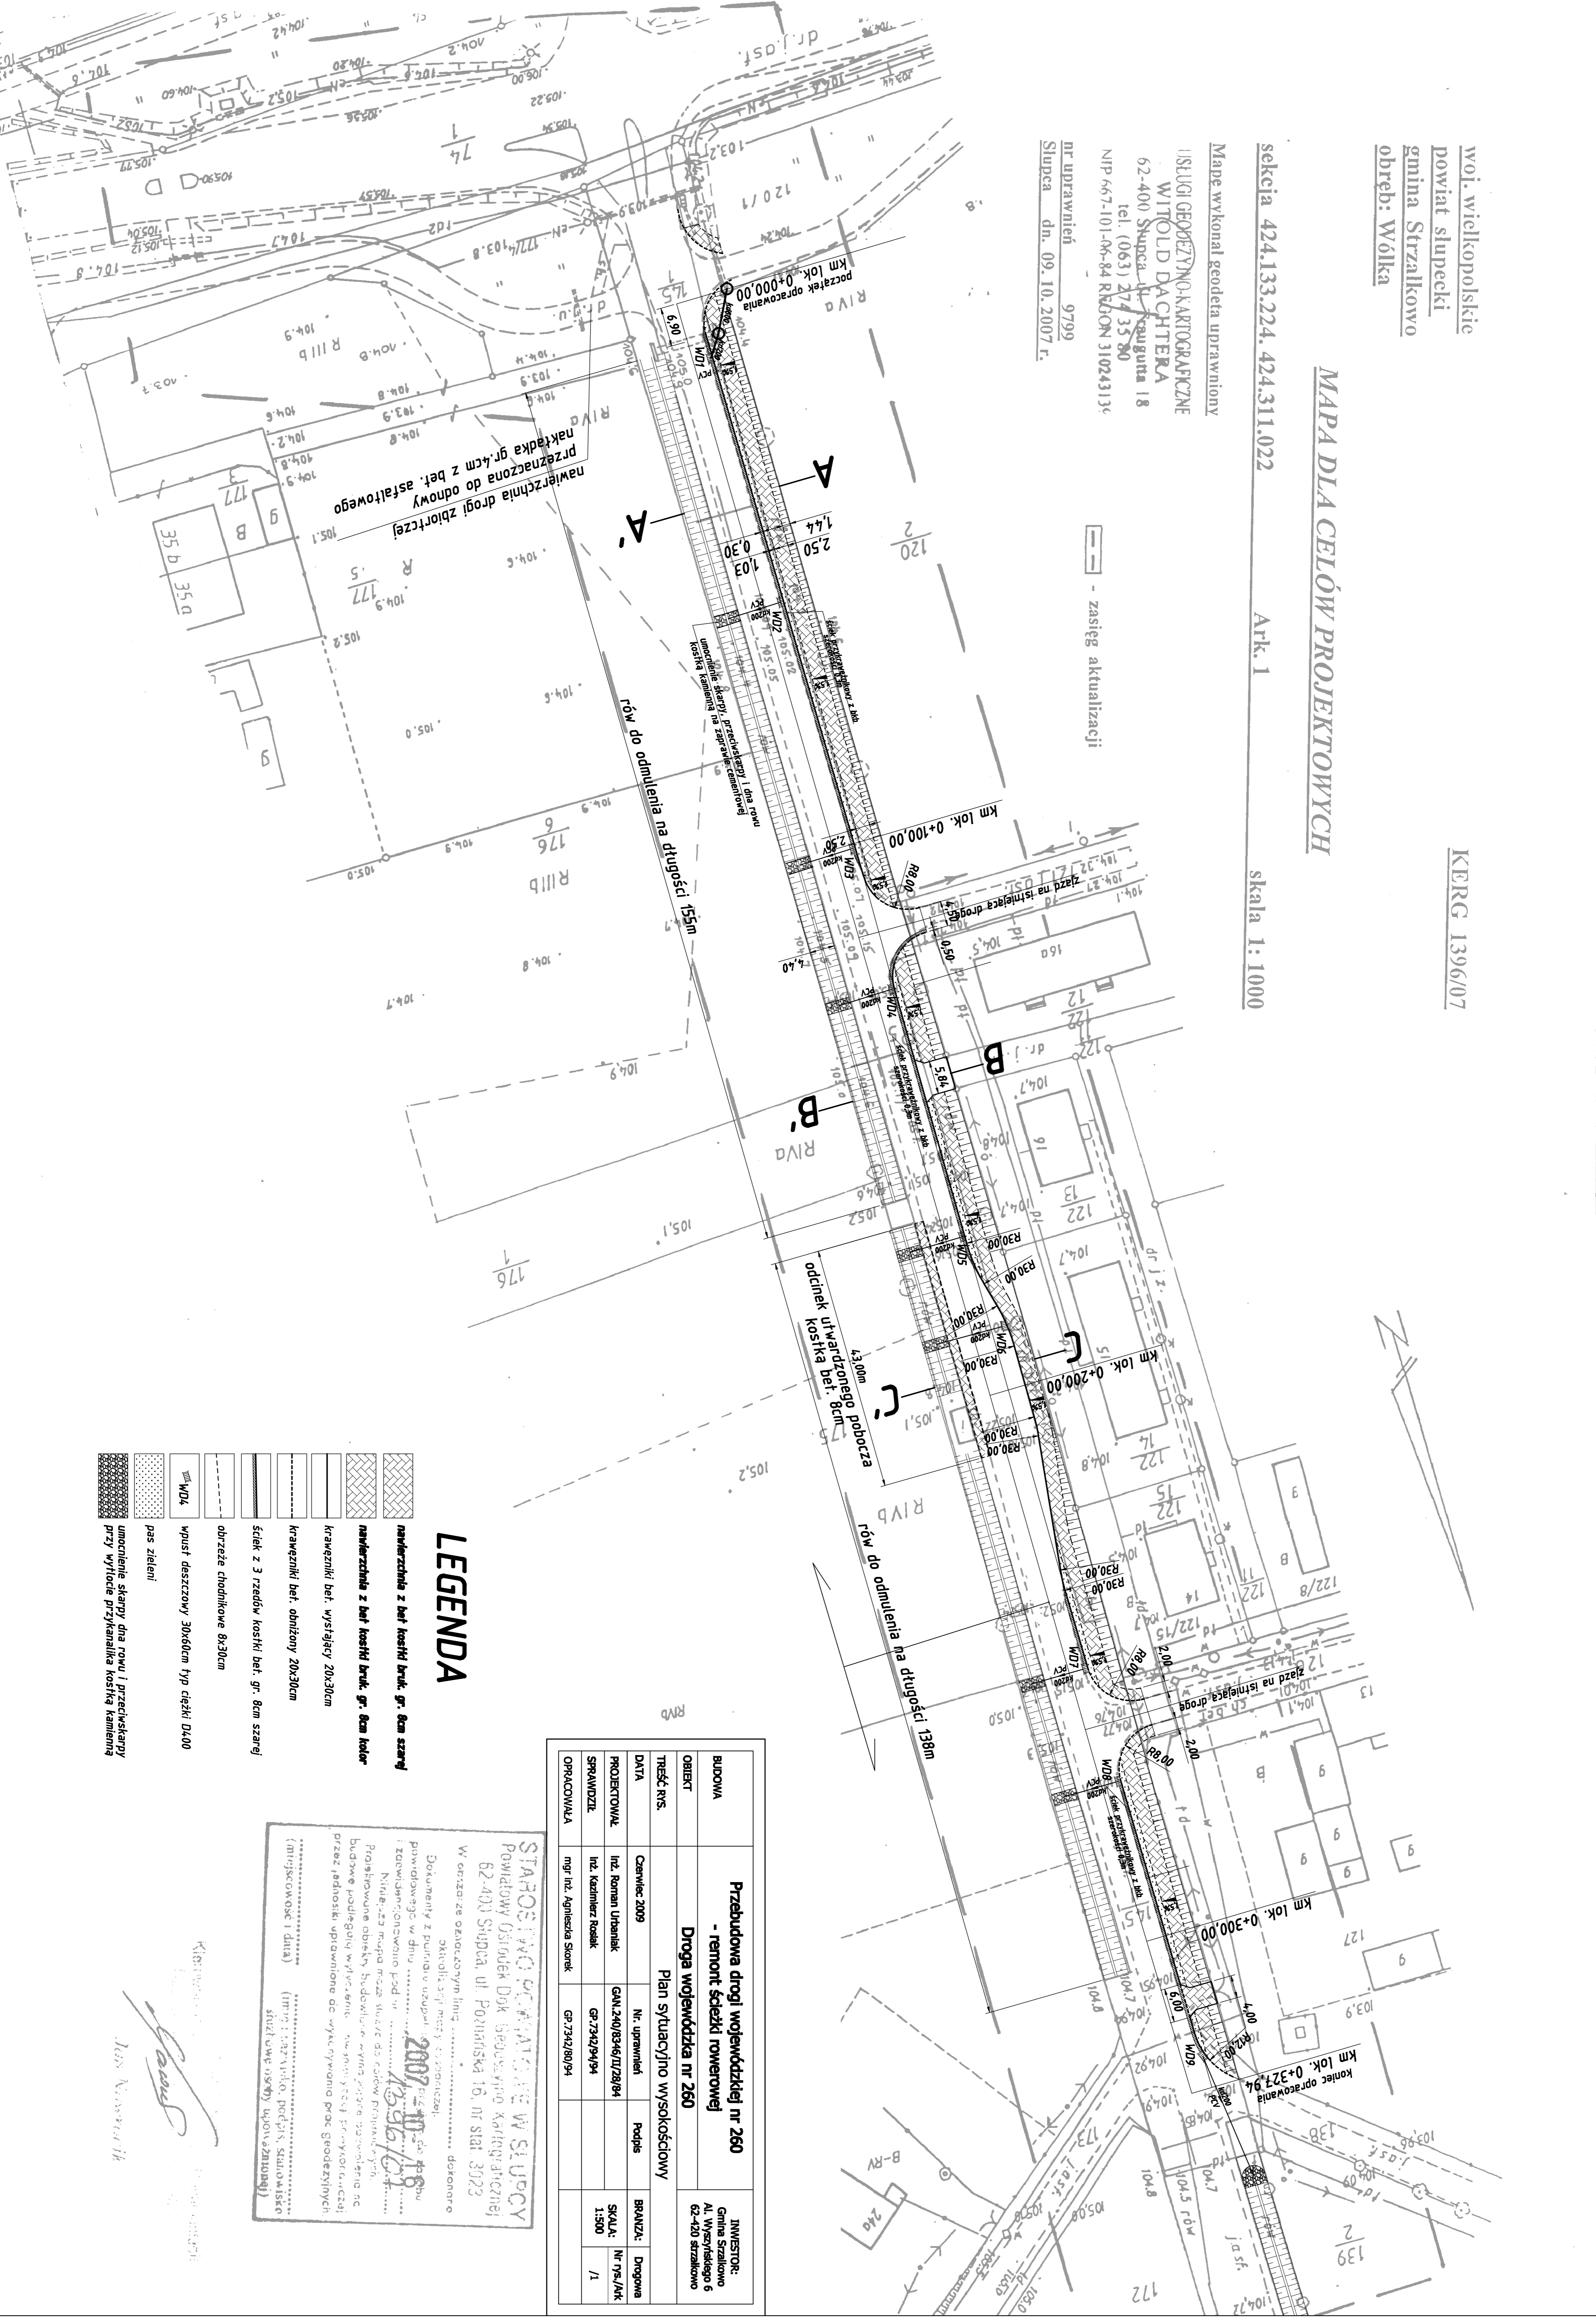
woj. wielkopolskie
powiat słupecki
gmina Strzałkowo
obręb: Wólka

KERG 1396/07

MAPA DLA CELÓW PROJEKTOWYCH

sekcja 424.133.224. 424.311.022

Ark. 1

skala 1: 1000

Mapę wykonał geodeta uprawniony
USŁUGI GEODEZYJNO-KARTOGRAFICZNE
WITOLD DACHTERA
62-400 Słupca ul. Traugutta 18
tel. (063) 274 35 80
NIP 667-101-06-84 REGON 310243136

nr uprawnień 9799
Słupca dn. 09.10.2007 r.

- zasięg aktualizacji

początek opracowania
km lok. 0+000,00

km lok. 0+100,00

km lok. 0+200,00

km lok. 0+300,00

koniec opracowania
km lok. 0+327,94

nawierzchnia drogi zbiorczej
przeznaczona do odnowy
nakładka gr.4cm z bet. asfaltowego

rów do odmulenia na długości 155m

rów do odmulenia na długości 138m

odcinek utwardzonego pobocza
kostką bet. 8cm

zjazd na istniejącą drogę

umocnienie skarpy, przeciwskarpy i dna rowu
kostką kamienną na zaprawie cementowej

A
A'
B
B'
C
C'

WD1 WD2 WD3 WD4 WD5 WD6 WD7 WD8 WD9

R8,00 R30,00

6,90 1,44 2,50 0,30 1,03 5,84 4,40 0,50 43,00m 2,00 6,00 4,00

RIVa RIVb RIIIb

LEGENDA
nawierzchnia z bet kostki bruk. gr. 8cm szarej
nawierzchnia z bet kostki bruk. gr. 8cm kolor
krawężniki bet. wystający 20x30cm
krawężniki bet. obniżony 20x30cm
ściek z 3 rzędów kostki bet. gr. 8cm szarej
obrzeże chodnikowe 8x30cm
WD4 wpust deszczowy 30x60cm typ ciężki D400
pas zieleni
umocnienie skarpy dna rowu i przeciwskarpy przy wylocie przykanalika kostką kamienną

| BUDOWA | Przebudowa drogi wojewódzkiej nr 260 - remont ścieżki rowerowej | | INWESTOR: Gmina Strzałkowo Al. Wyszyńskiego 6 62-420 Strzałkowo |
|---|---|---|---|
| OBIEKT | Droga wojewódzka nr 260 | | |
| TREŚĆ RYS. | Plan sytuacyjno wysokościowy | | BRANŻA: Drogowa |
| DATA | Czerwiec 2009 | Nr. uprawnień | Podpis | SKALA: 1:500 | Nr rys./Ark /1 |
| PROJEKTOWAŁ | inż. Roman Urbaniak | GAN.240/8346/II/28/84 | | |
| SPRAWDZIŁ | inż. Kazimierz Rosiak | GP.7342/9/94 | | |
| OPRACOWAŁA | mgr inż. Agnieszka Skorek | GP.7342/80/94 | | |

STAROSTWO POWIATOWE W SŁUPCY
Powiatowy Ośrodek Dokumentacji Geodezyjnej i Kartograficznej
62-400 Słupca, ul. Poznańska 16, nr stat. 3023
W oparciu ze zgłoszonym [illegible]
Dokumenty z pomiaru uzupełniającego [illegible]
powiatowego w dniu 2007-10-16
Niniejsza mapa może służyć do celów projektowych.
Projektowane obiekty budowlane wyniesione w terenie przez jednostki uprawnione do wykonywania prac geodezyjnych.
(miejscowość i data) (imię, nazwisko, podpis, stanowisko służbowe osoby upoważnionej)
1396/07